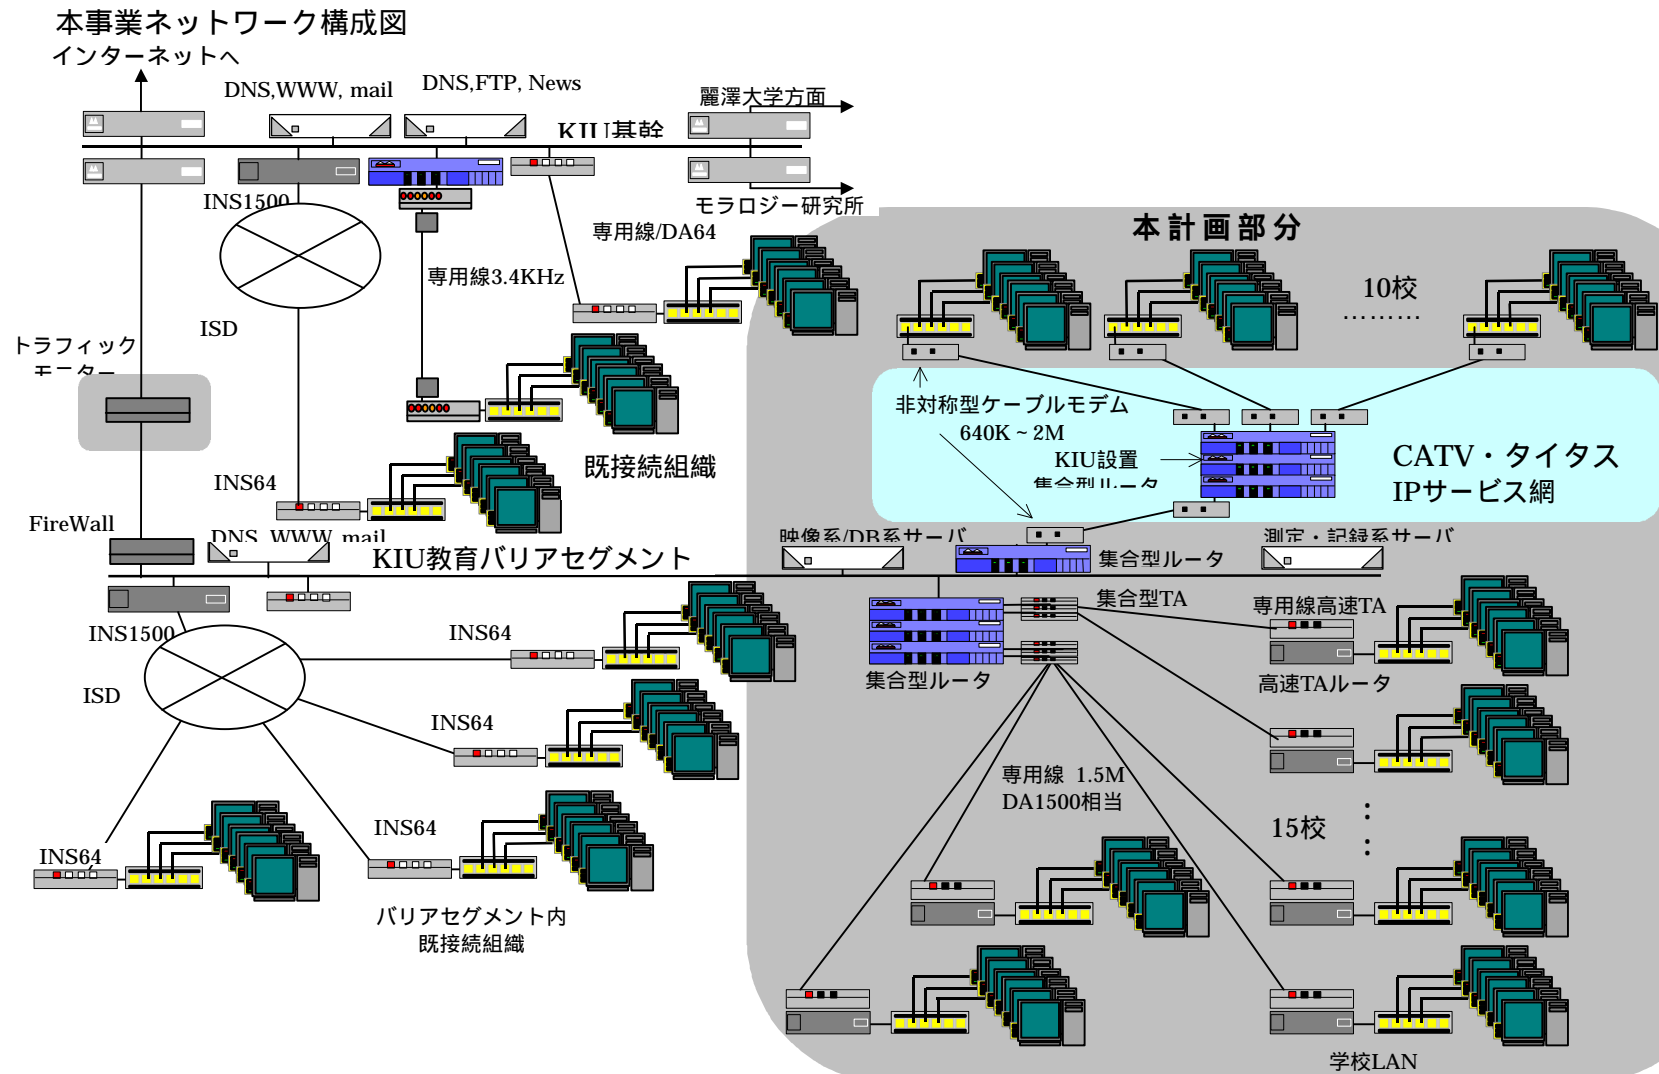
本事業ネットワーク構成図

インターネットへ

DNS,WWW, mail

DNS,FTP, News

麗澤大学方面

KIU基幹

INS1500

モラロジー研究所

本計画部分

専用線/DA64

専用線3.4KHz

10校

………

ISD

トラフィックモーター

非対称型ケーブルモデム

640K ~ 2M

KIU設置

集合型ルータ

CATV・タイタス IPサービス網

既接続組織

INS64

FireWall

DNS, WWW, mail

映像系/DB系サーバ

測定・記録系サーバ

KIU教育バリアセグメント

集合型ルータ

集合型TA

専用線高速TA

INS1500

INS64

集合型ルータ

高速TAルータ

ISD

INS64

専用線 1.5M

DA1500相当

15校

INS64

INS64

バリアセグメント内

既接続組織

学校LAN